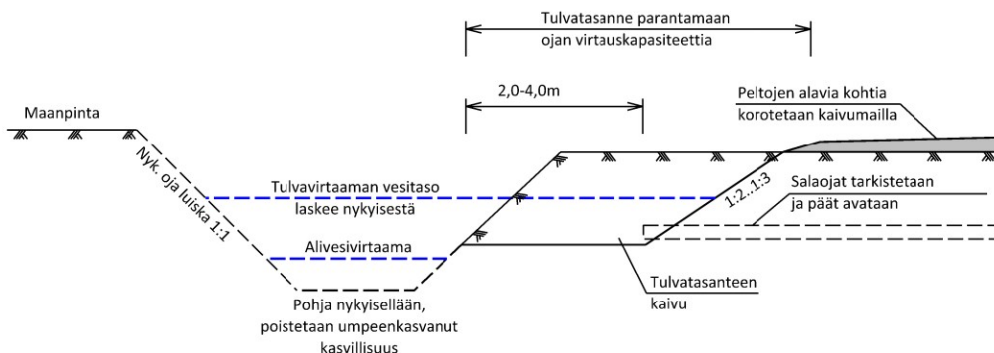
Tulvatasanne parantamaan ojan virtauskapasiteettia

2,0-4,0m

Maanpinta

Peltojen alavia kohtia korotetaan kaivumailla

Nyk. oja luiska 1:1

Tulvavirtaaman vesitaso laskee nykyisestä

1:2..1:3

Salaojat tarkistetaan ja päät avataan

Alivesivirtaama

Tulvatasanteen kaivu

Pohja nykyisellään, poistetaan umpeenkasvanut kasvillisuus